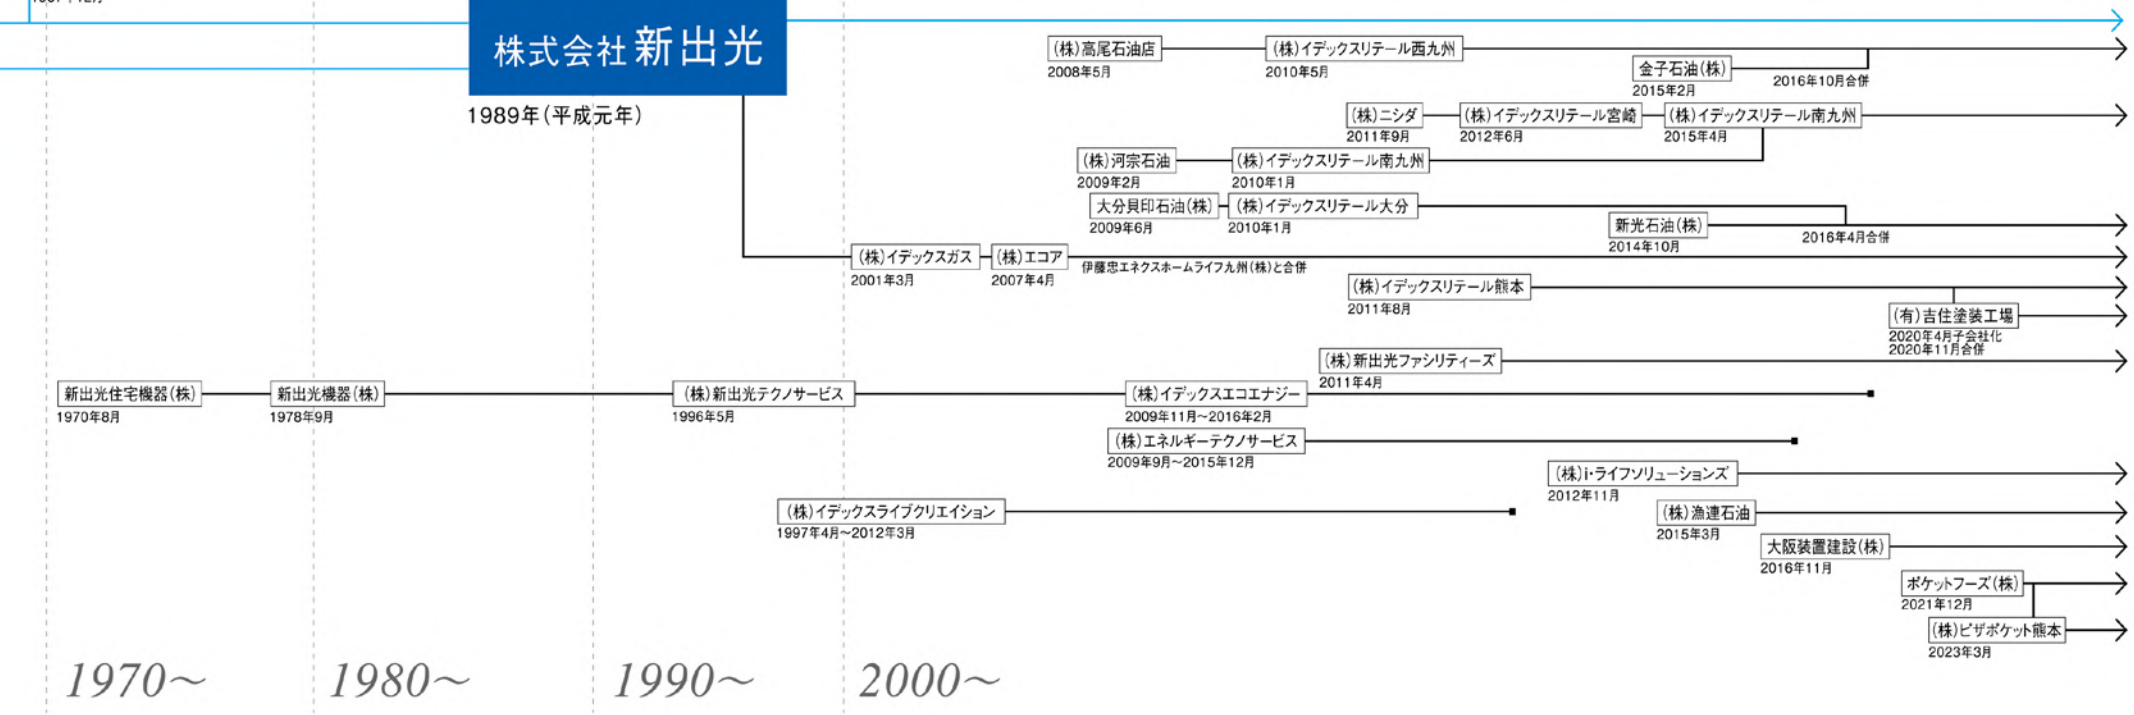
株式会社新出光

1989年(平成元年)

(株)高尾石油店
2008年5月

(株)イデックスリテール西九州
2010年5月

金子石油(株)
2015年2月

2016年10月合併

(株)ニシダ
2011年9月

(株)イデックスリテール宮崎
2012年6月

(株)イデックスリテール南九州
2015年4月

(株)河宗石油
2009年2月

(株)イデックスリテール南九州
2010年1月

大分貝印石油(株)
2009年6月

(株)イデックスリテール大分
2010年1月

新光石油(株)
2014年10月

2016年4月合併

(株)イデックスガス
2001年3月

(株)エコア
2007年4月

伊藤忠エネクスホームライフ九州(株)と合併

(株)イデックスリテール熊本
2011年8月

(有)吉住塗装工場
2020年4月子会社化
2020年11月合併

(株)新出光ファシリティーズ
2011年4月

新出光住宅機器(株)
1970年8月

新出光機器(株)
1978年9月

(株)新出光テクノサービス
1996年5月

(株)イデックスエコエナジー
2009年11月~2016年2月

(株)エネルギーテクノサービス
2009年9月~2015年12月

(株)i・ライフソリューションズ
2012年11月

(株)イデックスライフクリエイション
1997年4月~2012年3月

(株)漁連石油
2015年3月

大阪装置建設(株)
2016年11月

ポケットフーズ(株)
2021年12月

(株)ピザポケット熊本
2023年3月

1970~
1980~
1990~
2000~